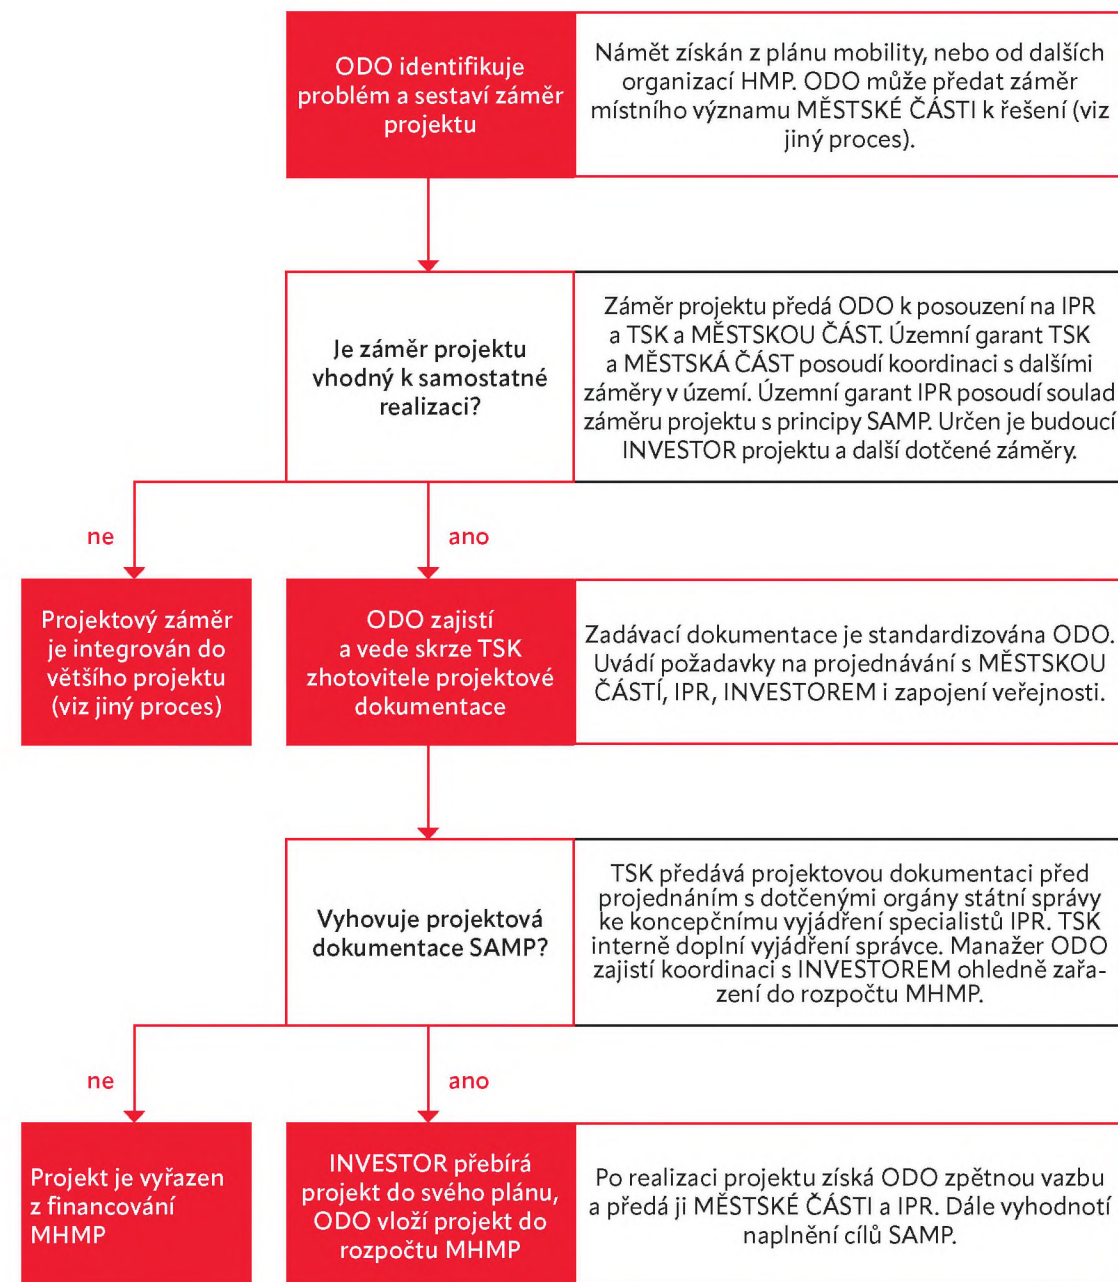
ODO identifikuje problém a sestaví záměr projektu

Námět získán z plánu mobility, nebo od dalších organizací HMP. ODO může předat záměr místního významu MĚSTSKÉ ČÁSTI k řešení (viz jiný proces).

Je záměr projektu vhodný k samostatné realizaci?

Záměr projektu předá ODO k posouzení na IPR a TSK a MĚSTSKOU ČÁST. Územní garant TSK a MĚSTSKÁ ČÁST posoudí koordinaci s dalšími záměry v území. Územní garant IPR posoudí soulad záměru projektu s principy SAMP. Určen je budoucí INVESTOR projektu a další dotčené záměry.

ne

ano

Projektový záměr je integrován do většího projektu (viz jiný proces)

ODO zajistí a vede skrze TSK zhotovitele projektové dokumentace

Zadávací dokumentace je standardizována ODO. Uvádí požadavky na projednávání s MĚSTSKOU ČÁSTÍ, IPR, INVESTOREM i zapojení veřejnosti.

Vyhovuje projektová dokumentace SAMP?

TSK předává projektovou dokumentaci před projednáním s dotčenými orgány státní správy ke koncepčnímu vyjádření specialistů IPR. TSK interně doplní vyjádření správce. Manažer ODO zajistí koordinaci s INVESTOREM ohledně zařazení do rozpočtu MHMP.

ne

ano

Projekt je vyřazen z financování MHMP

INVESTOR přebírá projekt do svého plánu, ODO vloží projekt do rozpočtu MHMP

Po realizaci projektu získá ODO zpětnou vazbu a předá ji MĚSTSKÉ ČÁSTI a IPR. Dále vyhodnotí naplnění cílů SAMP.